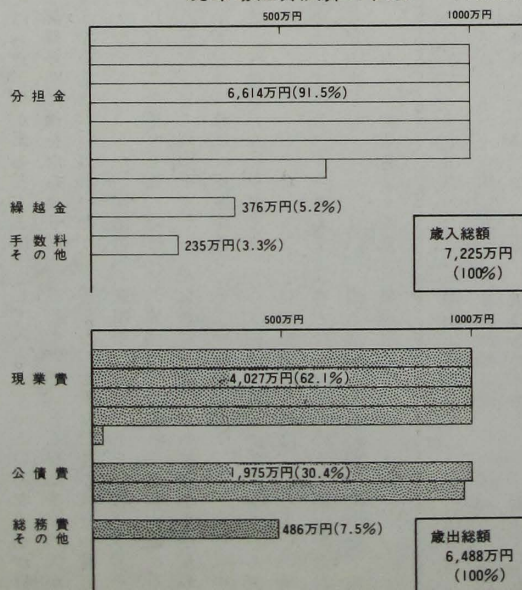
500万円

1000万円

分担金

6,614万円(91.5%)

繰越金

376万円(5.2%)

手数料
その他

235万円(3.3%)

歳入総額
7,225万円
(100%)

500万円

1000万円

現業費

4,027万円(62.1%)

公債費

1,975万円(30.4%)

総務費
その他

486万円(7.5%)

歳出総額
6,488万円
(100%)